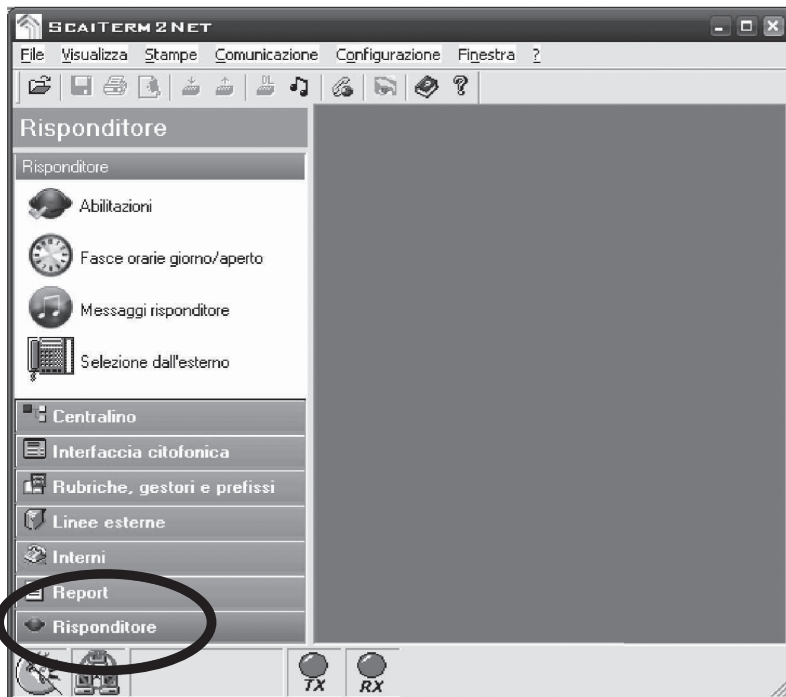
SCAITERM 2 NET

File Visualizza Stampe Comunicazione Configurazione Finestra ?

Risponditore

Risponditore

Abilitazioni

Fasce orarie giorno/aperto

Messaggi risponditore

Selezione dall'esterno

Centralino

Interfaccia citofonica

Rubriche, gestori e prefissi

Linee esterne

Interni

Report

Risponditore

TX

RX